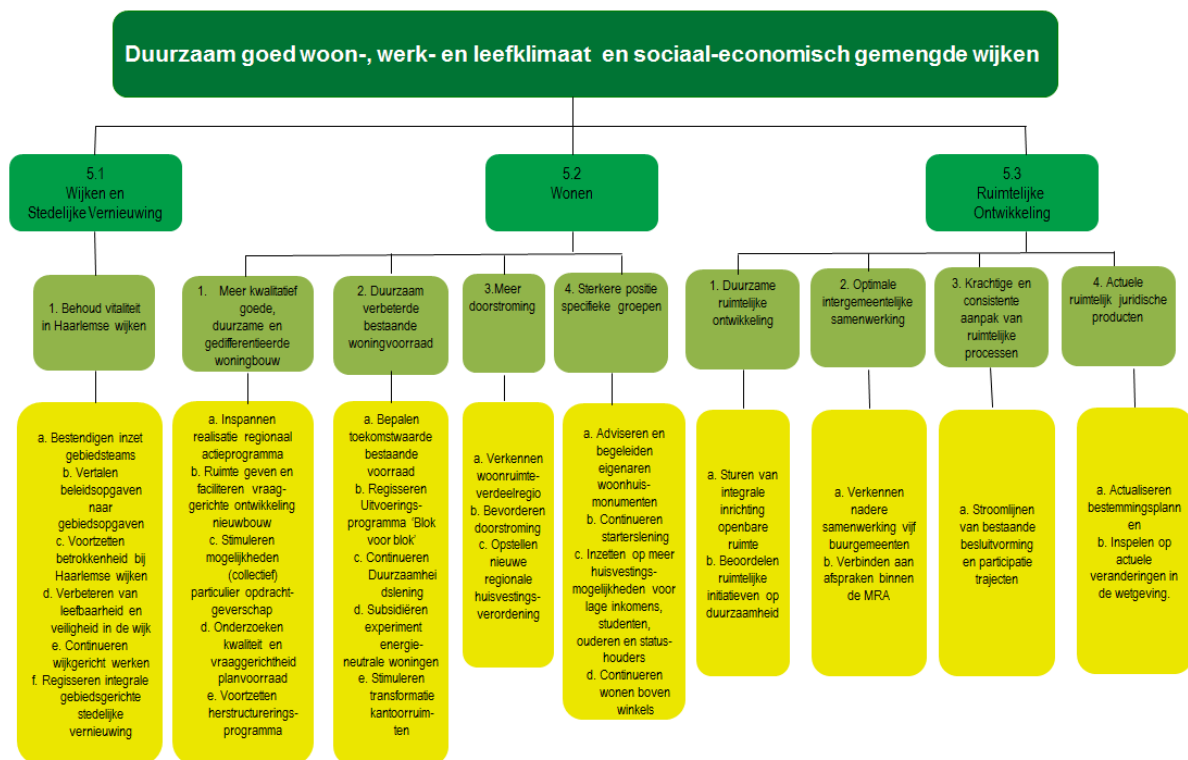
Duurzaam goed woon-, werk- en leefklimaat en sociaal-economisch gemengde wijken

5.1
Wijken en Stedelijke Vernieuwing

5.2
Wonen

5.3
Ruimtelijke Ontwikkeling

1. Behoud vitaliteit in Haarlemse wijken

a. Bestendigen inzet gebiedsteams
b. Vertalen beleidsopgaven naar gebiedsopgaven
c. Voortzetten betrokkenheid bij Haarlemse wijken
d. Verbeteren van leefbaarheid en veiligheid in de wijk
e. Continueren wijkgericht werken
f. Regisseren integrale gebiedsgerichte stedelijke vernieuwing

1. Meer kwalitatief goede, duurzame en gedifferentieerde woningbouw

a. Inspannen realisatie regionaal actieprogramma
b. Ruimte geven en faciliteren vraaggerichte ontwikkeling nieuwbouw
c. Stimuleren mogelijkheden (collectief) particulier opdrachtgeverschap
d. Onderzoeken kwaliteit en vraaggerichtheid planvoorraad
e. Voortzetten herstructureringsprogramma

2. Duurzaam verbeterde bestaande woningvoorraad

a. Bepalen toekomstwaarde bestaande voorraad
b. Regisseren Uitvoeringsprogramma 'Blok voor blok'
c. Continueren Duurzaamheidslening
d. Subsidiëren experiment energieneutrale woningen
e. Stimuleren transformatie kantoorruimten

3.Meer doorstroming

a. Verkennen woonruimteverdeelregio
b. Bevorderen doorstroming
c. Opstellen nieuwe regionale huisvestingsverordening

4. Sterkere positie specifieke groepen

a. Adviseren en begeleiden eigenaren woonhuismonumenten
b. Continueren starterslening
c. Inzetten op meer huisvestingsmogelijkheden voor lage inkomens, studenten, ouderen en statushouders
d. Continueren wonen boven winkels

1. Duurzame ruimtelijke ontwikkeling

a. Sturen van integrale inrichting openbare ruimte
b. Beoordelen ruimtelijke initiatieven op duurzaamheid

2. Optimale intergemeentelijke samenwerking

a. Verkennen nadere samenwerking vijf buurgemeenten
b. Verbinden aan afspraken binnen de MRA

3. Krachtige en consistente aanpak van ruimtelijke processen

a. Stroomlijnen van bestaande besluitvorming en participatie trajecten

4. Actuele ruimtelijk juridische producten

a. Actualiseren bestemmingsplannen
b. Inspelen op actuele veranderingen in de wetgeving.